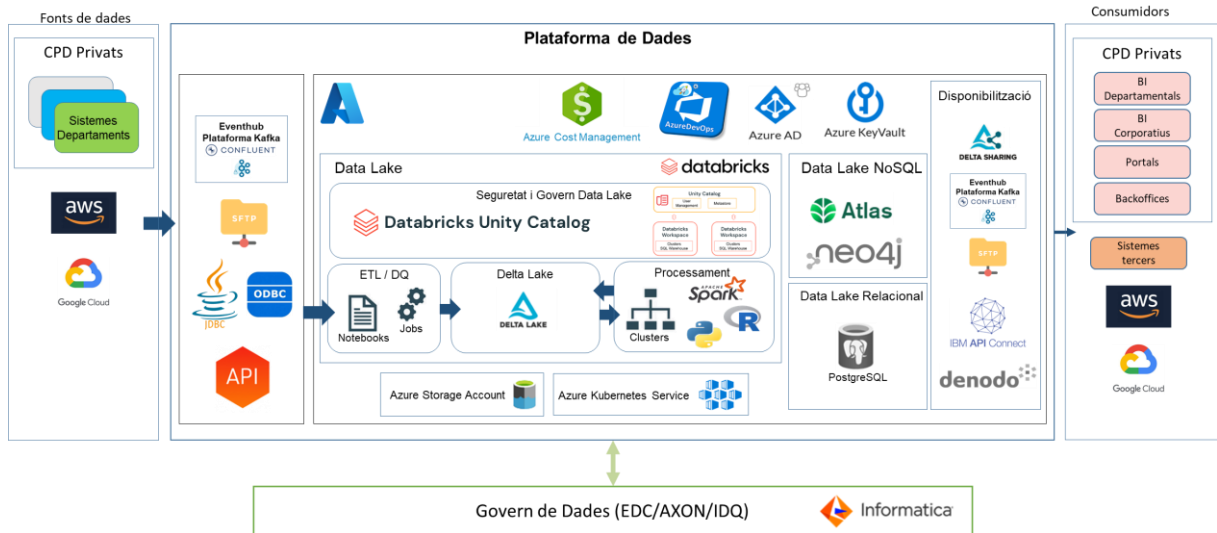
Fonts de dades

CPD Privats

Sistemes Departaments

aws

Google Cloud

Plataforma de Dades

Eventhub Plataforma Kafka
CONFLUENT

SFTP

JDBC

ODBC

API

Azure Cost Management

AzureDevOps

Azure AD

Azure KeyVault

Data Lake

databricks

Seguretat i Govern Data Lake

Databricks Unity Catalog

Unity Catalog

User Management

Metastore

Databricks Workspace

Databricks Workspace

ETL / DQ

Notebooks

Jobs

Delta Lake

DELTA LAKE

Processament

Spark

Clusters

R

Azure Storage Account

Azure Kubernetes Service

Data Lake NoSQL

Atlas

neo4j

Data Lake Relacional

PostgreSQL

Disponibilització

DELTA SHARING

Eventhub Plataforma Kafka
CONFLUENT

SFTP

IBM API Connect

denodo

Consumidors

CPD Privats

BI Departamentals

BI Corporatius

Portals

Backoffices

Sistemes tercers

aws

Google Cloud

Govern de Dades (EDC/AXON/IDQ)

Informatica